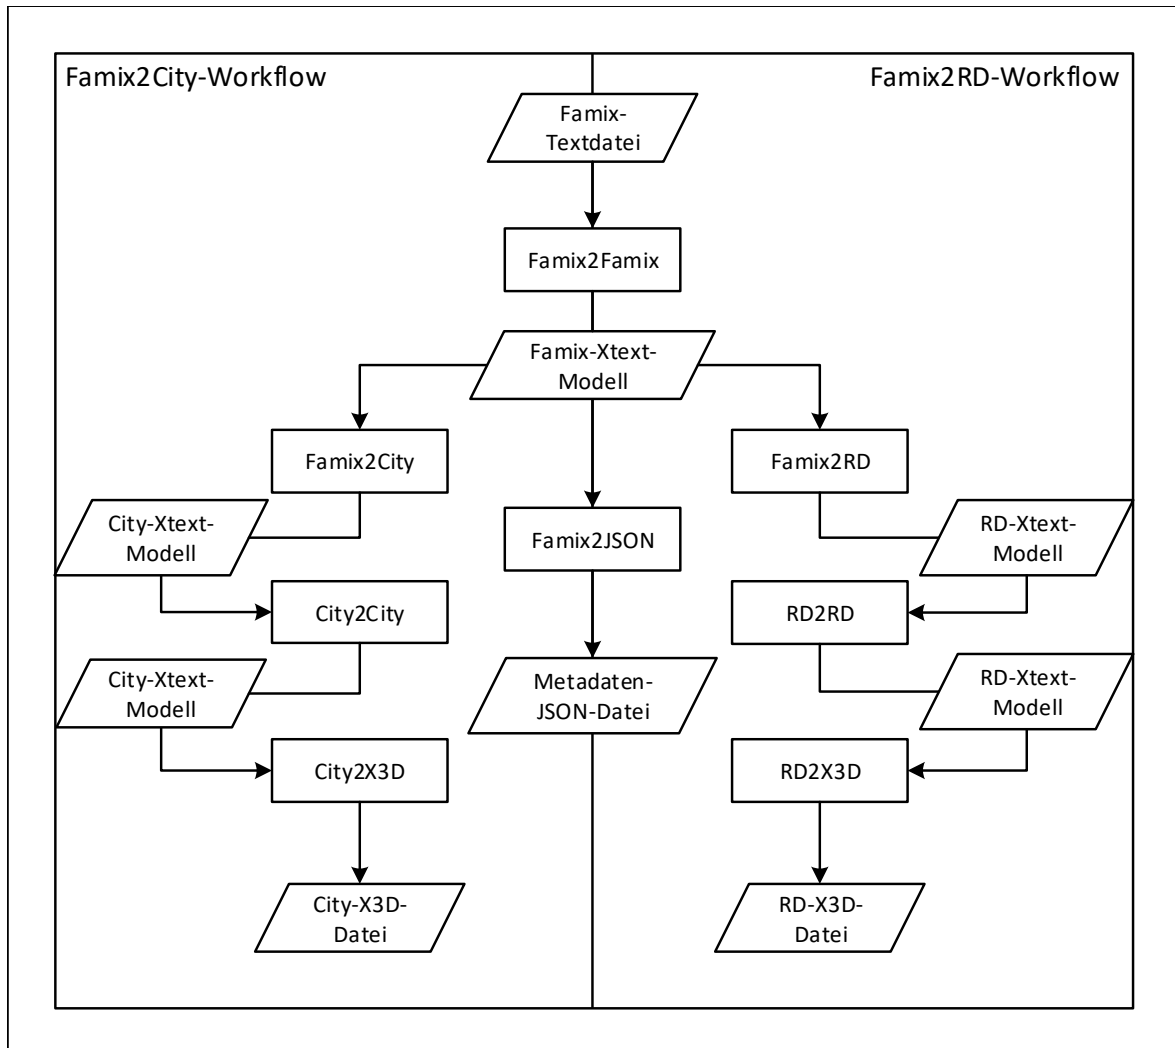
Famix2City-Workflow

Famix2RD-Workflow

Famix-Textdatei

Famix2Famix

Famix-Xtext-Modell

Famix2City

Famix2JSON

Famix2RD

City-Xtext-Modell

RD-Xtext-Modell

City2City

RD2RD

City-Xtext-Modell

Metadaten-JSON-Datei

RD-Xtext-Modell

City2X3D

RD2X3D

City-X3D-Datei

RD-X3D-Datei